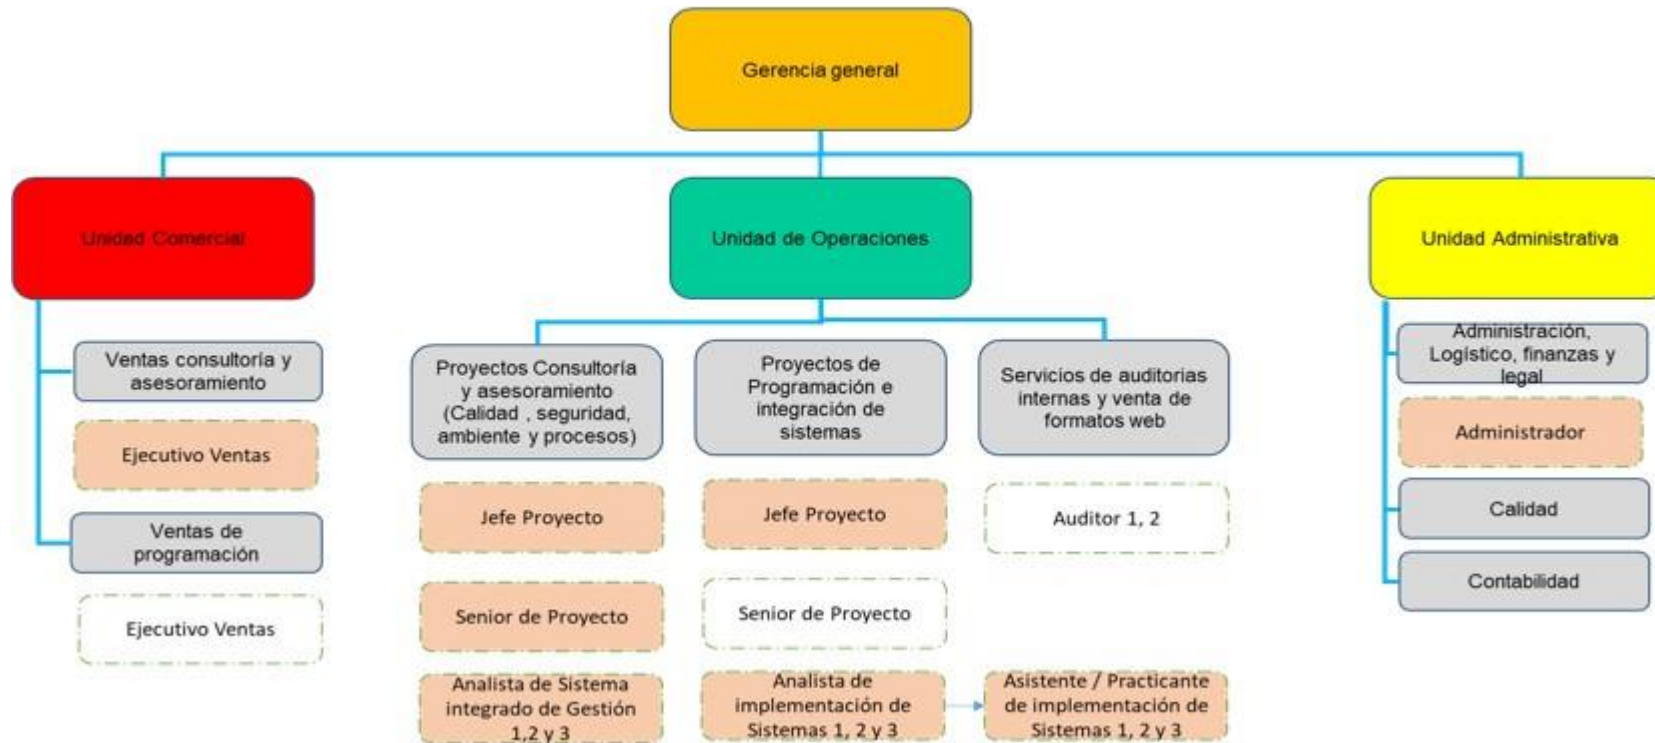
Gerencia general

Unidad Comercial

Ventas consultoría y asesoramiento

Ejecutivo Ventas

Ventas de programación

Ejecutivo Ventas

Unidad de Operaciones

Proyectos Consultoría y asesoramiento (Calidad , seguridad, ambiente y procesos)

Jefe Proyecto

Senior de Proyecto

Analista de Sistema integrado de Gestión 1,2 y 3

Proyectos de Programación e integración de sistemas

Jefe Proyecto

Senior de Proyecto

Analista de implementación de Sistemas 1, 2 y 3

Servicios de auditorias internas y venta de formatos web

Auditor 1, 2

Asistente / Practicante de implementación de Sistemas 1, 2 y 3

Unidad Administrativa

Administración, Logístico, finanzas y legal

Administrador

Calidad

Contabilidad